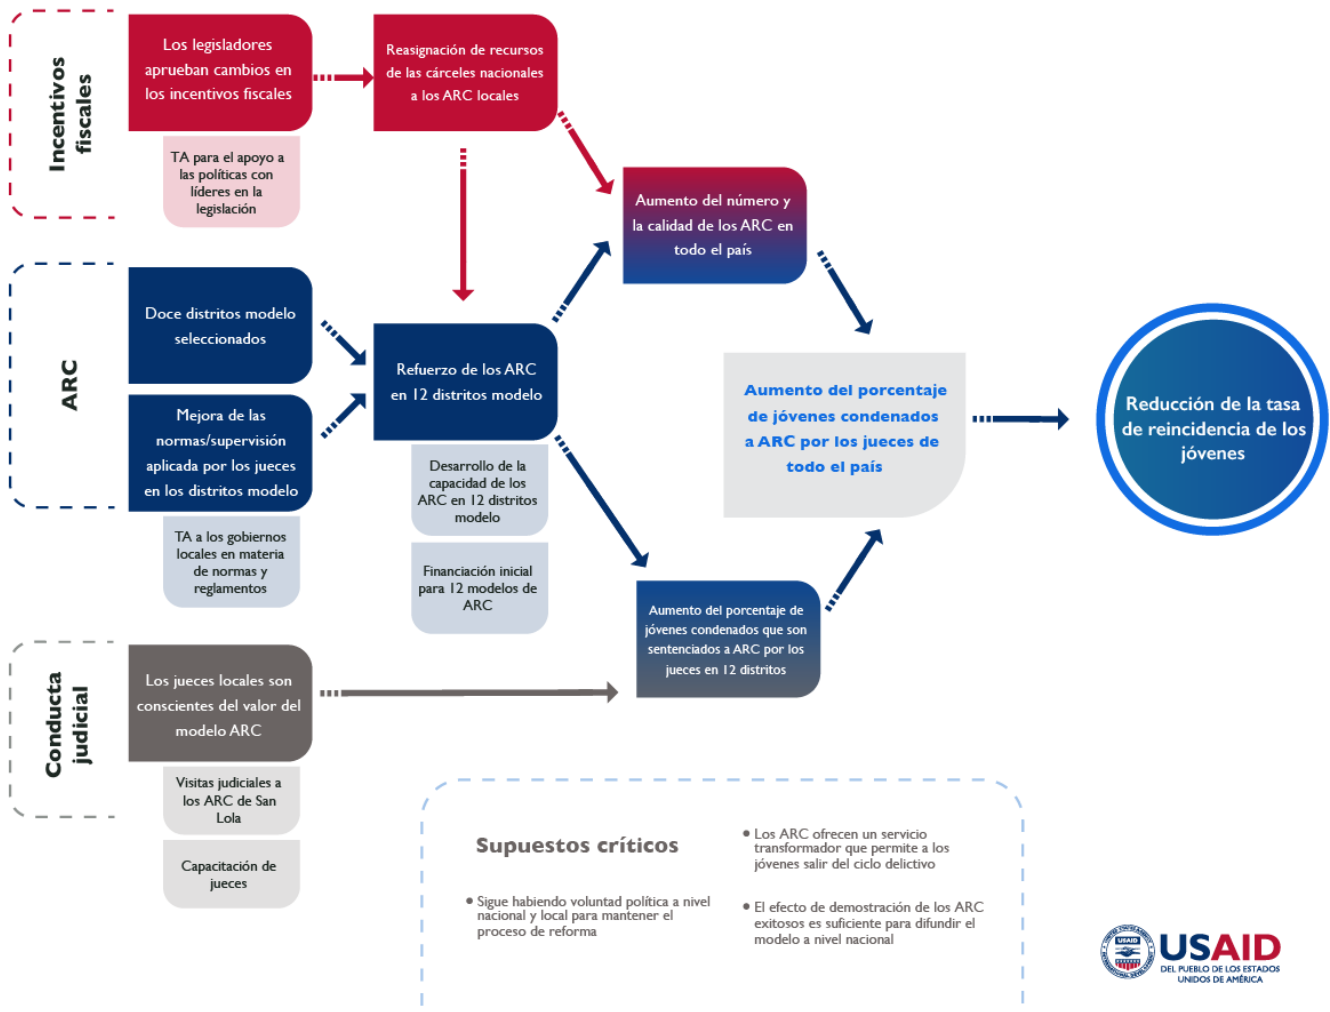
Incentivos fiscales

Los legisladores aprueban cambios en los incentivos fiscales

TA para el apoyo a las políticas con líderes en la legislación

Reasignación de recursos de las cárceles nacionales a los ARC locales

Aumento del número y la calidad de los ARC en todo el país

ARC

Doce distritos modelo seleccionados

Mejora de las normas/supervisión aplicada por los jueces en los distritos modelo

TA a los gobiernos locales en materia de normas y reglamentos

Refuerzo de los ARC en 12 distritos modelo

Desarrollo de la capacidad de los ARC en 12 distritos modelo

Financiación inicial para 12 modelos de ARC

Aumento del porcentaje de jóvenes condenados a ARC por los jueces de todo el país

Reducción de la tasa de reincidencia de los jóvenes

Conducta judicial

Los jueces locales son conscientes del valor del modelo ARC

Visitas judiciales a los ARC de San Lola

Capacitación de jueces

Aumento del porcentaje de jóvenes condenados que son sentenciados a ARC por los jueces en 12 distritos

Supuestos críticos

• Sigue habiendo voluntad política a nivel nacional y local para mantener el proceso de reforma

• Los ARC ofrecen un servicio transformador que permite a los jóvenes salir del ciclo delictivo

• El efecto de demostración de los ARC exitosos es suficiente para difundir el modelo a nivel nacional

USAID
DEL PUEBLO DE LOS ESTADOS UNIDOS DE AMÉRICA